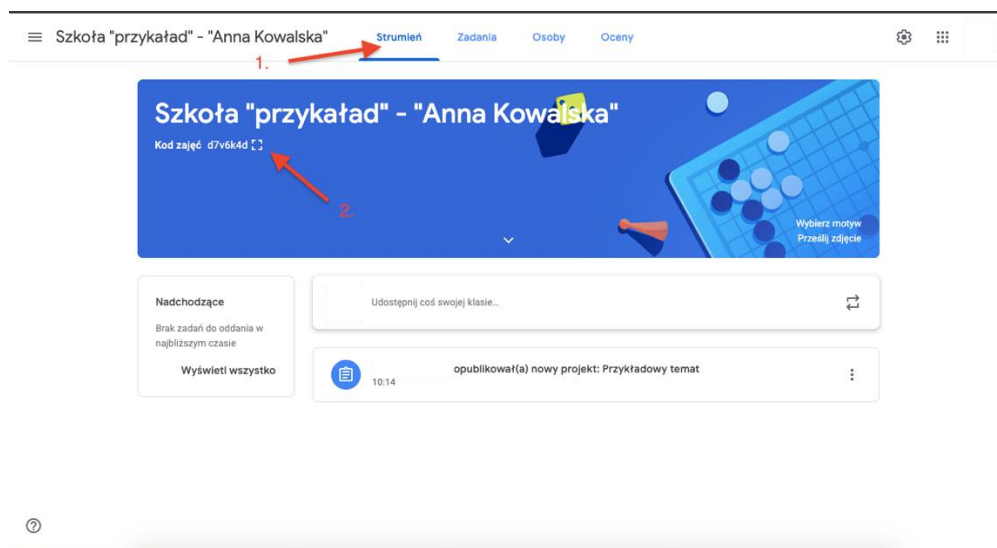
Szkoła "przykaład" - "Anna Kowalska"

Strumień Zadania Osoby Oceny

1.

Szkoła "przykaład" - "Anna Kowalska"

Kod zajęć d7v6k4d

2.

Wybierz motyw
Prześlij zdjęcie

Nadchodzące

Brak zadań do oddania w najbliższym czasie

Wyświetl wszystko

Udostępnij coś swojej klasie...

opublikował(a) nowy projekt: Przykładowy temat

10:14